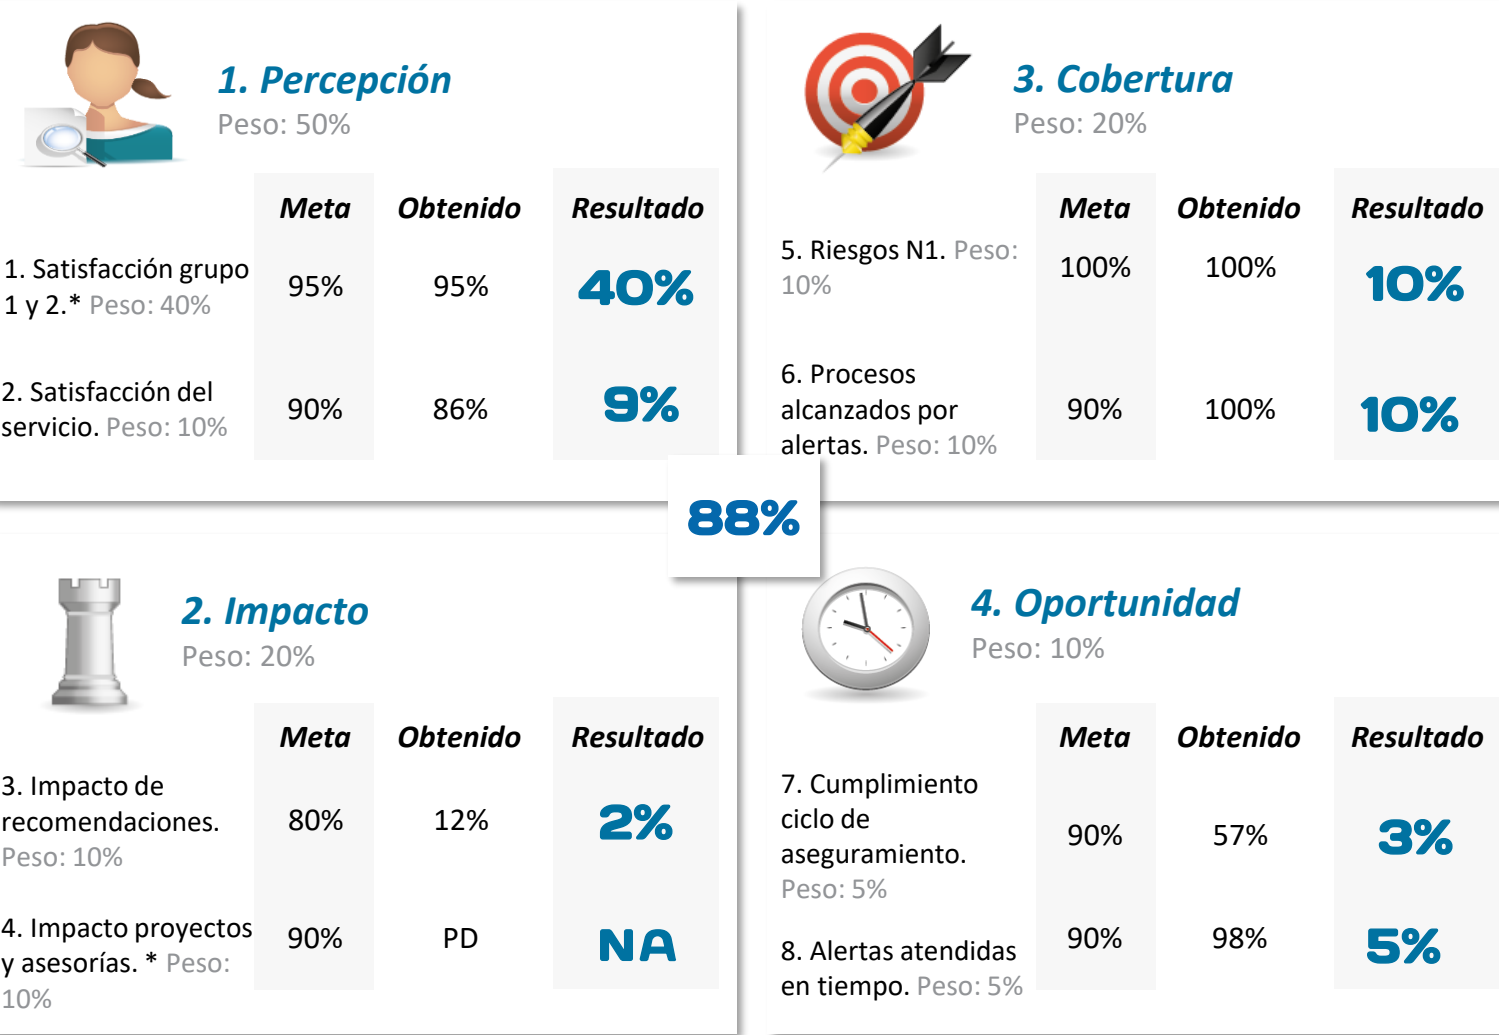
1. Percepción
Peso: 50%

| | Meta | Obtenido | Resultado |
|---|---|---|---|
| 1. Satisfacción grupo 1 y 2.* Peso: 40% | 95% | 95% | 40% |
| 2. Satisfacción del servicio. Peso: 10% | 90% | 86% | 9% |

3. Cobertura
Peso: 20%

| | Meta | Obtenido | Resultado |
|---|---|---|---|
| 5. Riesgos N1. Peso: 10% | 100% | 100% | 10% |
| 6. Procesos alcanzados por alertas. Peso: 10% | 90% | 100% | 10% |

88%

2. Impacto
Peso: 20%

| | Meta | Obtenido | Resultado |
|---|---|---|---|
| 3. Impacto de recomendaciones. Peso: 10% | 80% | 12% | 2% |
| 4. Impacto proyectos y asesorías. * Peso: 10% | 90% | PD | NA |

4. Oportunidad
Peso: 10%

| | Meta | Obtenido | Resultado |
|---|---|---|---|
| 7. Cumplimiento ciclo de aseguramiento. Peso: 5% | 90% | 57% | 3% |
| 8. Alertas atendidas en tiempo. Peso: 5% | 90% | 98% | 5% |